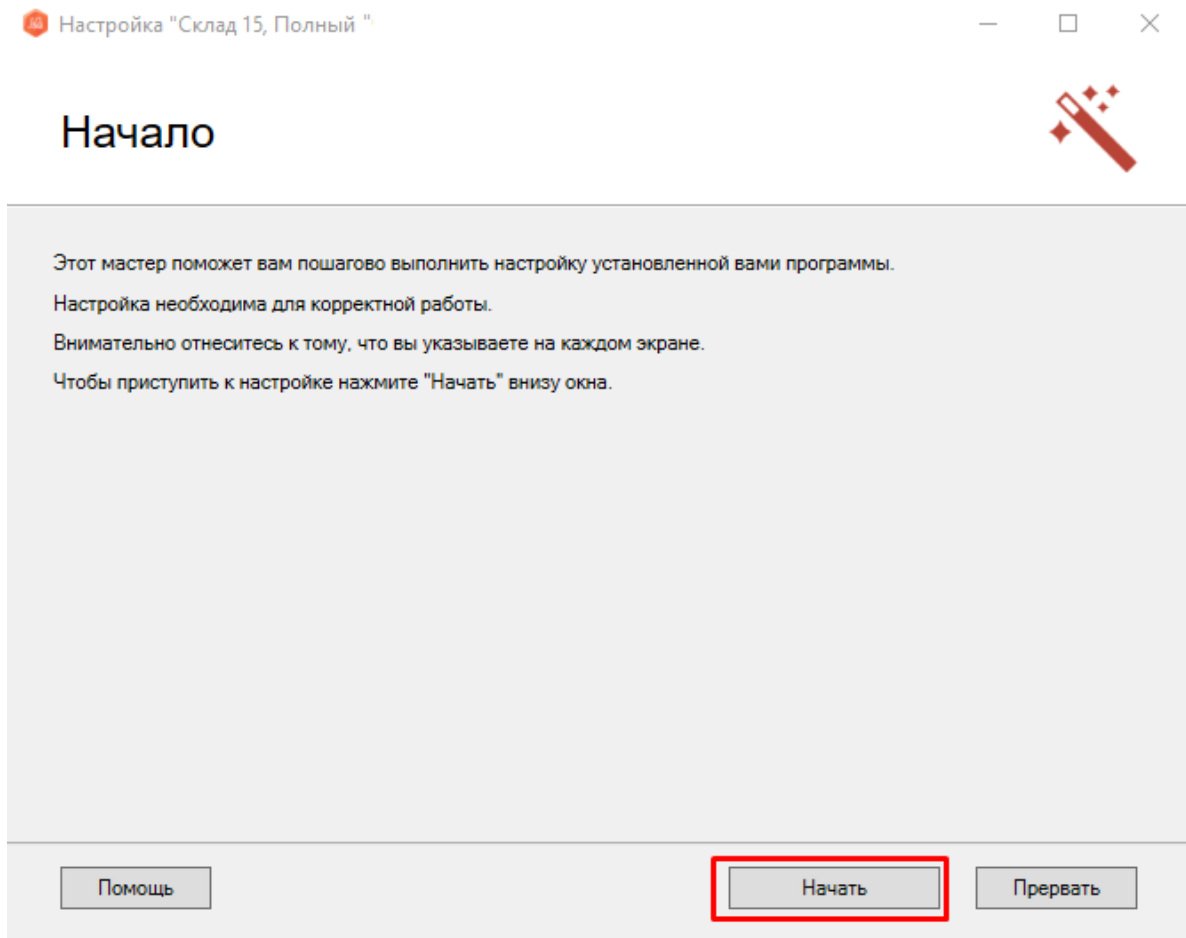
Настройка "Склад 15, Полный "

Начало

Этот мастер поможет вам пошагово выполнить настройку установленной вами программы.

Настройка необходима для корректной работы.

Внимательно отнеситесь к тому, что вы указываете на каждом экране.

Чтобы приступить к настройке нажмите "Начать" внизу окна.

Помощь

Начать

Прервать